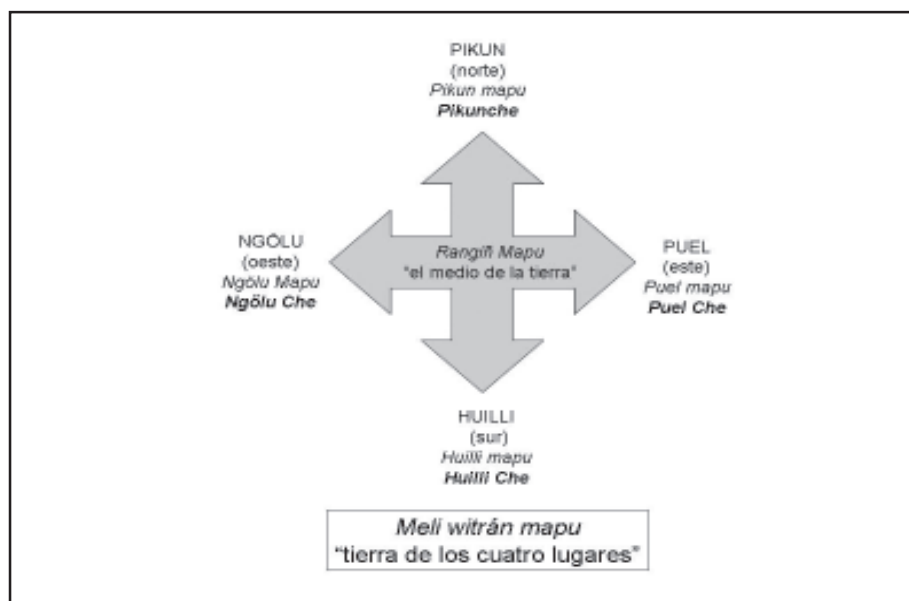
PIKUN
(norte)
*Pikun mapu*
**Pikunche**

NGÖLU
(oeste)
*Ngölu Mapu*
**Ngölu Che**

*Rangiñ Mapu*
"el medio de la tierra"

PUEL
(este)
*Puel mapu*
**Puel Che**

HUILLI
(sur)
*Huilli mapu*
**Huilli Che**

*Meli witrân mapu*
"tierra de los cuatro lugares"